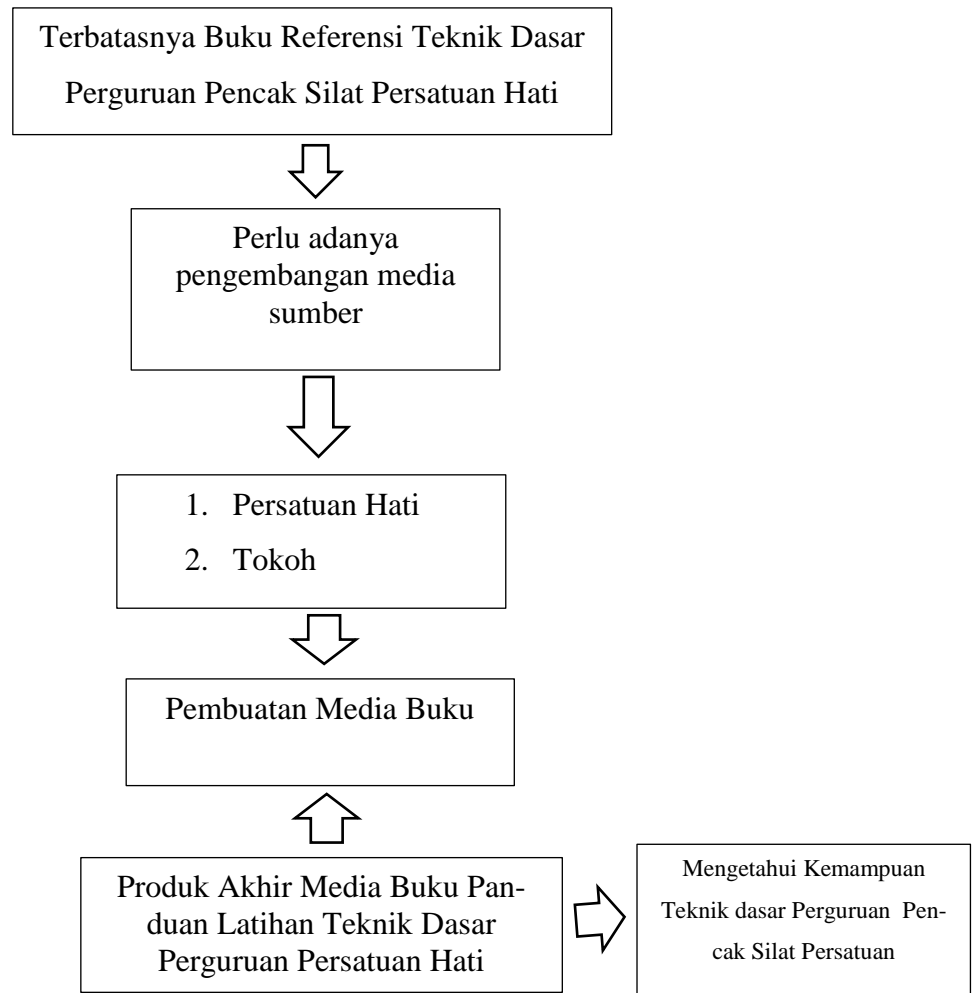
Terbatasnya Buku Referensi Teknik Dasar Perguruan Pencak Silat Persatuan Hati

Perlu adanya pengembangan media sumber

1. Persatuan Hati
2. Tokoh

Pembuatan Media Buku

Produk Akhir Media Buku Panduan Latihan Teknik Dasar Perguruan Persatuan Hati

Mengetahui Kemampuan Teknik dasar Perguruan Pencak Silat Persatuan